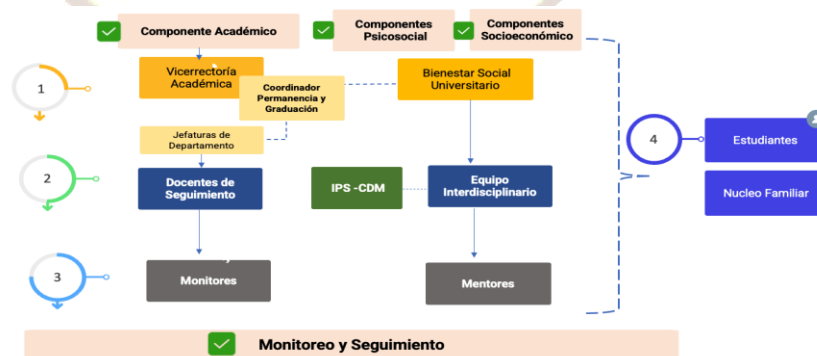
Componente Académico

Componentes Psicosocial

Componentes Socioeconómico

1

Vicerrectoría Académica

Coordinador Permanencia y Graduación

Bienestar Social Universitario

Jefaturas de Departamento

2

Docentes de Seguimiento

IPS -CDM

Equipo Interdisciplinario

4

Estudiantes

Nucleo Familiar

3

Monitores

Mentores

Monitoreo y Seguimiento